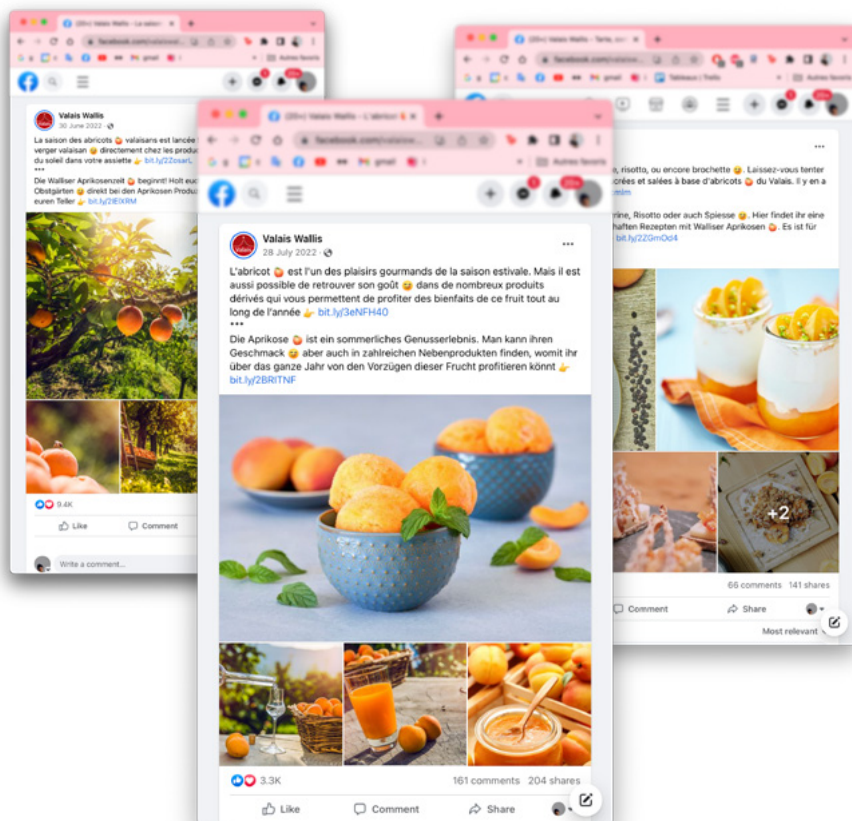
(20+) Valais Wallis - La saison

facebook.com/valaisw...

Autres favoris

Valais Wallis
30 June 2022

La saison des abricots valaisans est lancée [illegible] verger valaisan directement chez les produ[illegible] du soleil dans votre assiette bit.ly/2Zosarl
•••
Die Walliser Aprikosenzeit beginnt! Holt euc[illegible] Obstgärten direkt bei den Aprikosen Produ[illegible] euren Teller bit.ly/2IEIXRM

9.4K

Like
Comment

Write a comment...

(20+) Valais Wallis - Tarte, sor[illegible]

facebook.com/valaisw...

Tableaux | Trello

Autres favoris

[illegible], risotto, ou encore brochette. Laissez-vous tenter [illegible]crées et salées à base d'abricots du Valais. Il y en a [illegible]mim

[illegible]rine, Risotto oder auch Spiesse. Hier findet ihr eine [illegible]haften Rezepten mit Walliser Aprikosen. Es ist für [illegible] bit.ly/2ZGmOd4

+2

66 comments 141 shares

Comment
Share

Most relevant

(20+) Valais Wallis - L'abricot

facebook.com/valaisw...

gmail

Autres favoris

Valais Wallis
28 July 2022

L'abricot est l'un des plaisirs gourmands de la saison estivale. Mais il est aussi possible de retrouver son goût dans de nombreux produits dérivés qui vous permettent de profiter des bienfaits de ce fruit tout au long de l'année bit.ly/3eNFH40
•••
Die Aprikose ist ein sommerliches Genusserlebnis. Man kann ihren Geschmack aber auch in zahlreichen Nebenprodukten finden, womit ihr über das ganze Jahr von den Vorzügen dieser Frucht profitieren könnt bit.ly/2BRITNF

3.3K
161 comments 204 shares

Like
Comment
Share